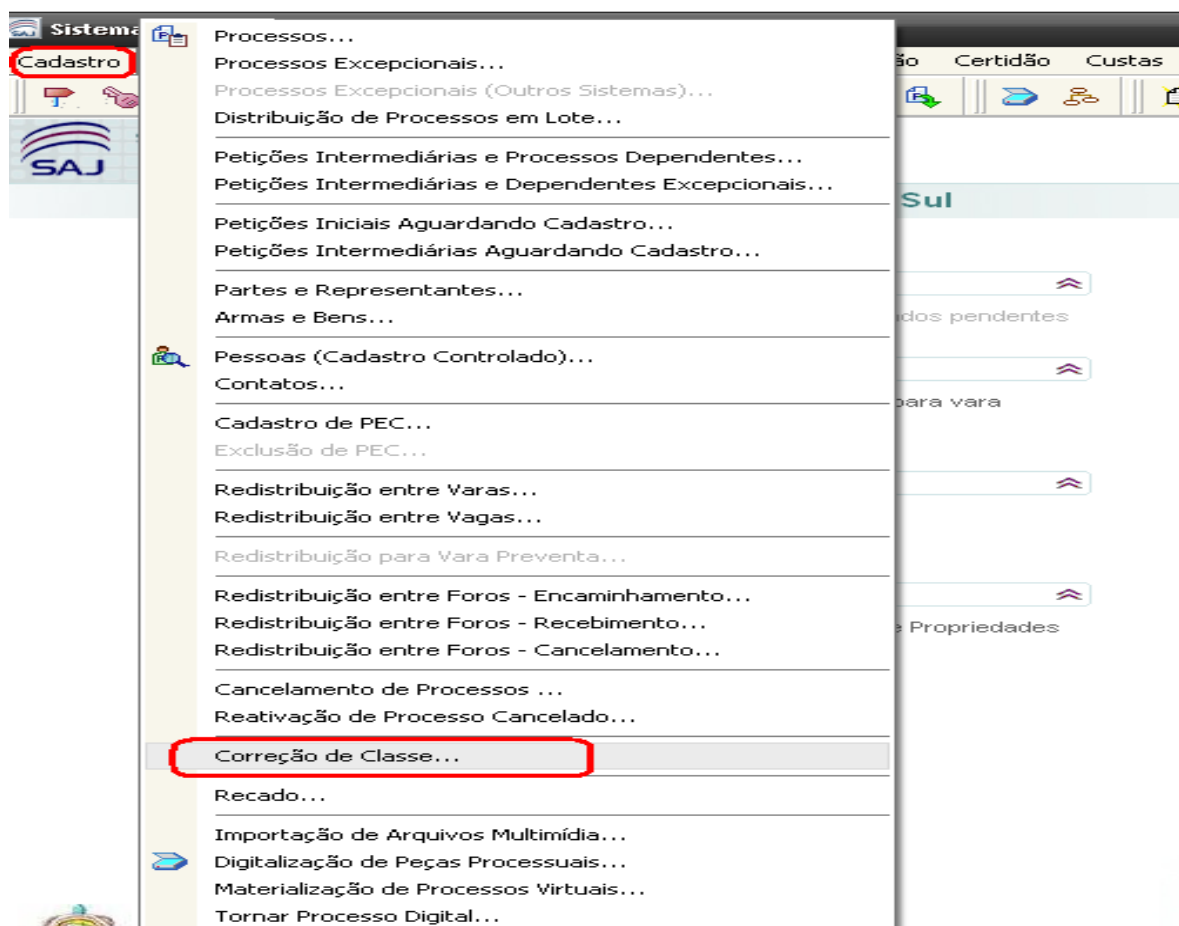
Sistema

Cadastro

ão Certidão Custas

SAJ

Sul

dos pendentes

para vara

Propriedades

Processos...
Processos Excepcionais...
Processos Excepcionais (Outros Sistemas)...
Distribuição de Processos em Lote...

Petições Intermediárias e Processos Dependentes...
Petições Intermediárias e Dependentes Excepcionais...

Petições Iniciais Aguardando Cadastro...
Petições Intermediárias Aguardando Cadastro...

Partes e Representantes...
Armas e Bens...

Pessoas (Cadastro Controlado)...
Contatos...

Cadastro de PEC...
Exclusão de PEC...

Redistribuição entre Varas...
Redistribuição entre Vagas...

Redistribuição para Vara Preventa...

Redistribuição entre Foros - Encaminhamento...
Redistribuição entre Foros - Recebimento...
Redistribuição entre Foros - Cancelamento...

Cancelamento de Processos ...
Reativação de Processo Cancelado...

Correção de Classe...

Recado...

Importação de Arquivos Multimídia...
Digitalização de Peças Processuais...
Materialização de Processos Virtuais...
Tornar Processo Digital...